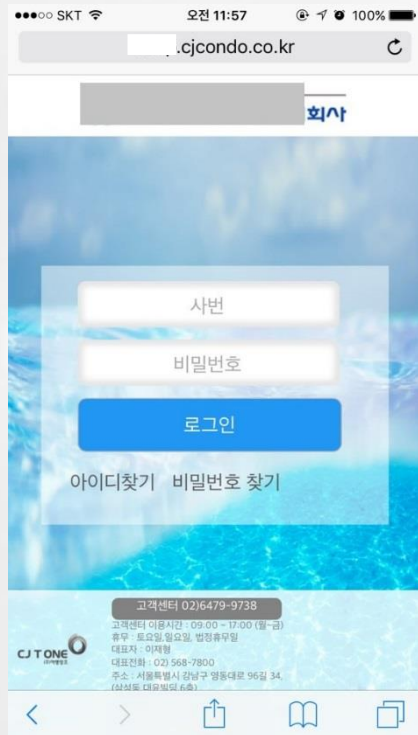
●●●○○ SKT 오전 11:57 100%

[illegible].cjcondo.co.kr

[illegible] 회사

사번

비밀번호

로그인

아이디찾기 비밀번호 찾기

고객센터 02)6479-9738

고객센터 이용시간 : 09:00 ~ 17:00 (월~금)
휴무 : 토요일,일요일, 법정휴무일
대표자 : 이재형
대표전화 : 02) 568-7800
주소 : 서울특별시 강남구 영동대로 96길 34, (삼성동 대유빌딩 6층)

CJ TONE